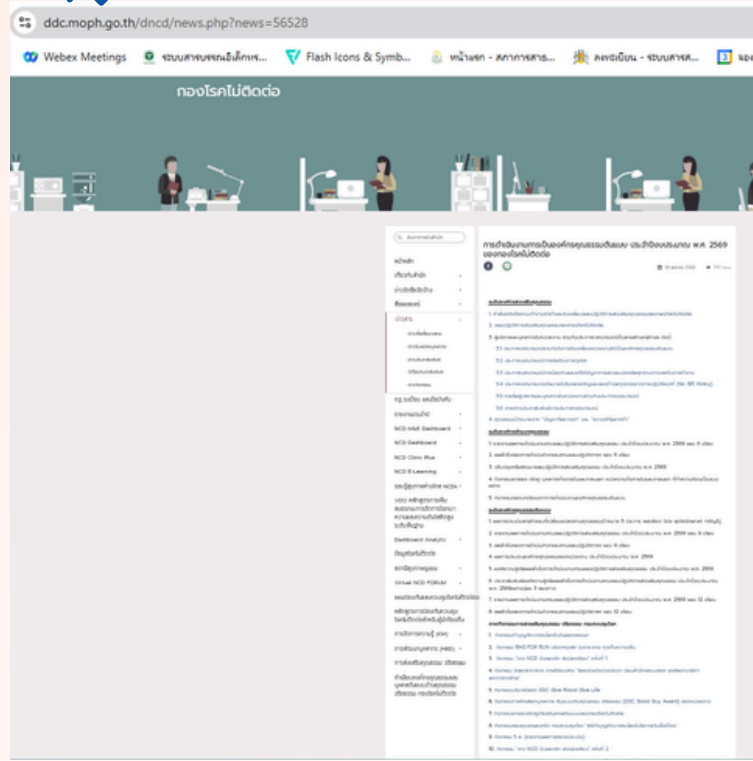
ddc.moph.go.th/dncd/news.php?news=56528

Webex Meetings  ระบบสารบรรณอิเล็กทร...  Flash Icons & Symb...  หน้าแรก - สภาการสาร...  ลงทะเบียน - ระบบสารส...

กองโรคไม่ติดต่อ

การดำเนินงานการเป็นองค์กรคุณธรรมต้นแบบ ประจำปีงบประมาณ พ.ศ. 2569 ของกองโรคไม่ติดต่อ

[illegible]

หน้าแรก
เกี่ยวกับสำนัก
ข่าวประชาสัมพันธ์
สื่อเผยแพร่
ข่าวสาร
กฎ ระเบียบ และข้อบังคับ
NCD Infall Dashboard
NCD Dashboard
NCD Clinic Plus
NCD E-Learning
Virtual NCD FORUM
Dashboard Analytic
การบริหารความรู้ (KM)
การพัฒนาบุคลากร (HRD)
การส่งเสริมคุณธรรม จริยธรรม
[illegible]